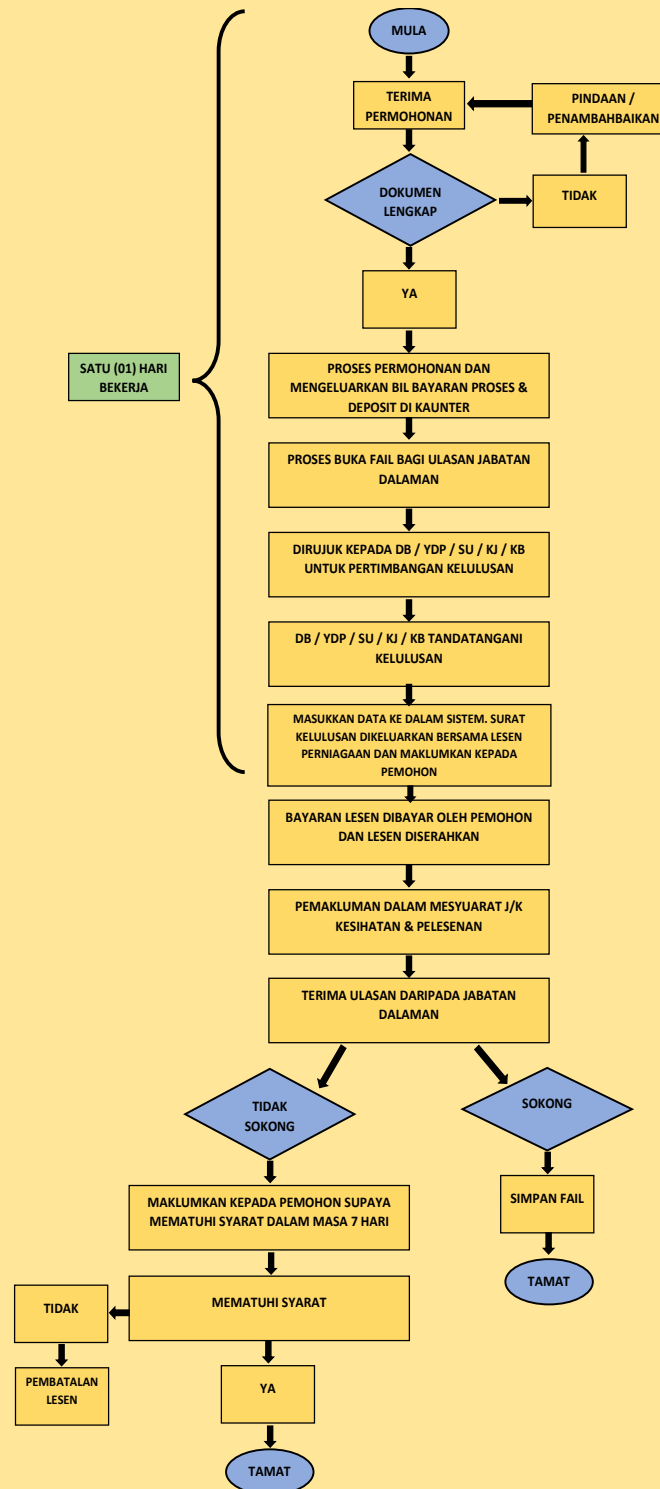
MULA

TERIMA PERMOHONAN

PINDAAN / PENAMBAHBAIKAN

DOKUMEN LENGKAP

TIDAK

YA

SATU (01) HARI BEKERJA

PROSES PERMOHONAN DAN MENGELUARKAN BIL BAYARAN PROSES & DEPOSIT DI KAUNTER

PROSES BUKA FAIL BAGI ULASAN JABATAN DALAMAN

DIRUJUK KEPADA DB / YDP / SU / KJ / KB UNTUK PERTIMBANGAN KELULUSAN

DB / YDP / SU / KJ / KB TANDATANGANI KELULUSAN

MASUKKAN DATA KE DALAM SISTEM. SURAT KELULUSAN DIKELUARKAN BERSAMA LESEN PERNIAGAAN DAN MAKLUMKAN KEPADA PEMOHON

BAYARAN LESEN DIBAYAR OLEH PEMOHON DAN LESEN DISERAHKAN

PEMAKLUMAN DALAM MESYUARAT J/K KESIHATAN & PELESENAN

TERIMA ULASAN DARIPADA JABATAN DALAMAN

TIDAK SOKONG

SOKONG

SIMPAN FAIL

TAMAT

MAKLUMKAN KEPADA PEMOHON SUPAYA MEMATUHI SYARAT DALAM MASA 7 HARI

TIDAK

MEMATUHI SYARAT

PEMBATALAN LESEN

YA

TAMAT